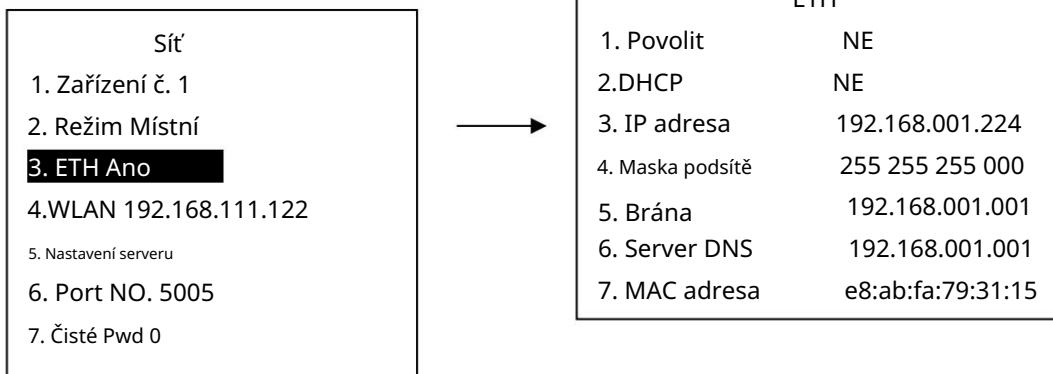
Síť
1. Zařízení č. 1
2. Režim Místní
3. ETH Ano
4.WLAN 192.168.111.122
5. Nastavení serveru
6. Port NO. 5005
7. Čisté Pwd 0

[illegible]
1. Povolit NE
2.DHCP NE
3. IP adresa 192.168.001.224
4. Maska podsítě 255 255 255 000
5. Brána 192.168.001.001
6. Server DNS 192.168.001.001
7. MAC adresa e8:ab:fa:79:31:15